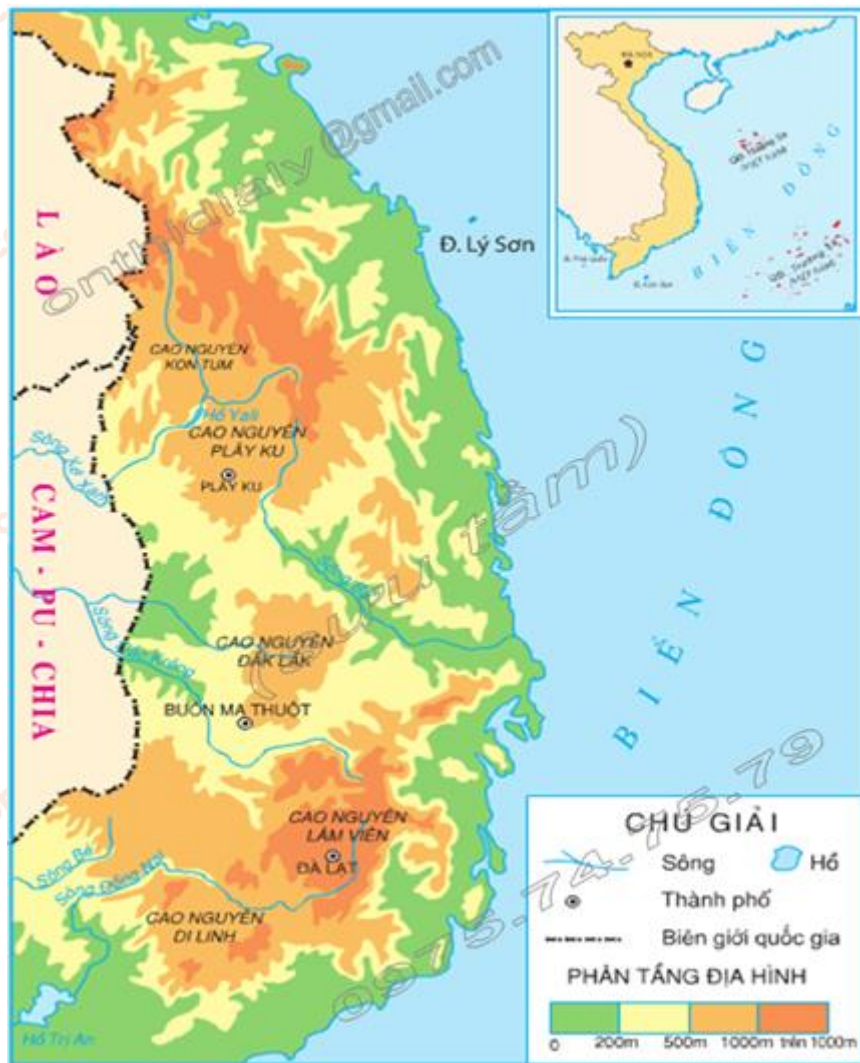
onthidialy@gmail.com

Đ. Lý Sơn

LÀO

CAM - PU - CHIA

BIỂN ĐÔNG

CAO NGUYÊN KON TUM

Hồ Yali

CAO NGUYÊN PLÂY KU

PLÂY KU

Sông Xê Xan

Sông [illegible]

Sông Xrê Pốk

CAO NGUYÊN ĐẮK LẮK

BUÔN MA THUỘT

CAO NGUYÊN LÂM VIÊN

ĐÀ LẠT

Sông Bé

Sông Đồng Nai

CAO NGUYÊN DI LINH

Hồ Trị An

(Sưu tầm)

0975.74.15.79

Hà Nội

QĐ. Hoàng Sa

QĐ. Trường Sa

BIỂN ĐÔNG

CHÚ GIẢI

Sông

Hồ

Thành phố

Biên giới quốc gia

PHÂN TẦNG ĐỊA HÌNH

0 200m 500m 1000m trên 1000m